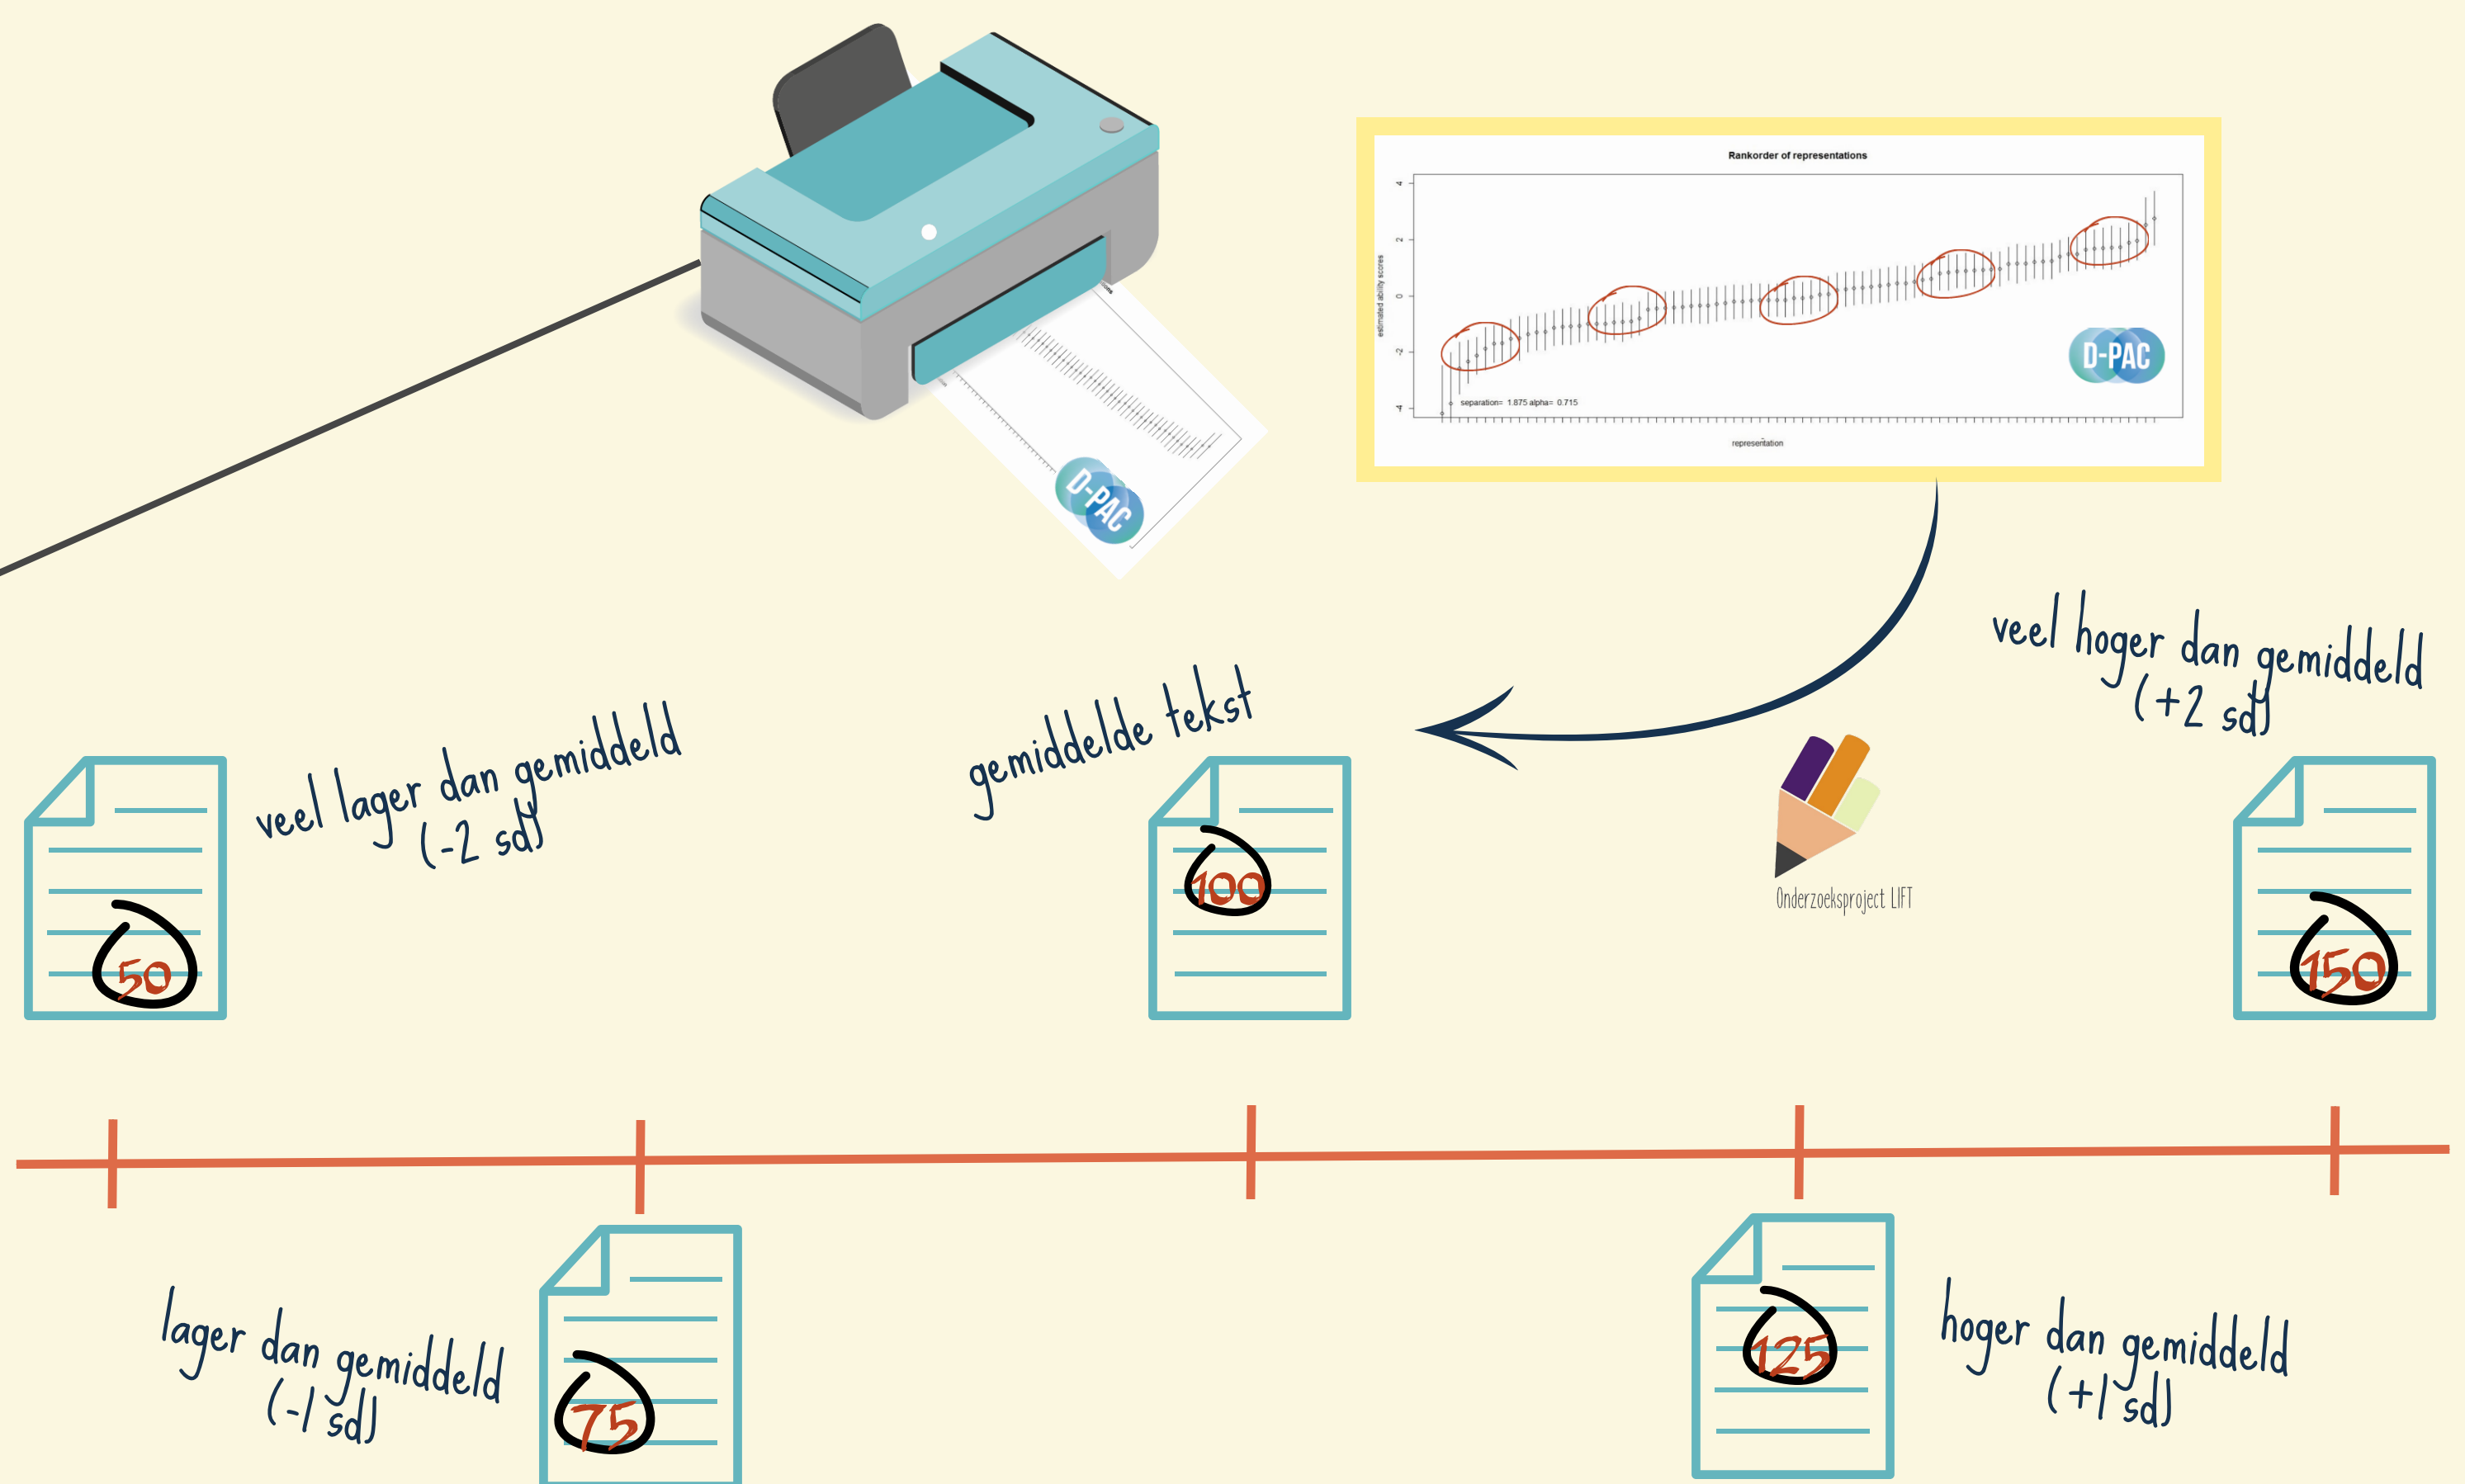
D-PAC

Rankorder of representations

estimated ability scores

4
2
0
-2
-4

separation= 1.875 alpha= 0.715

representation

D-PAC

veel hoger dan gemiddeld (+2 sd)

gemiddelde tekst

veel lager dan gemiddeld (-2 sd)

Onderzoeksproject LIFT

50

100

150

lager dan gemiddeld (-1 sd)

75

125

hoger dan gemiddeld (+1 sd)